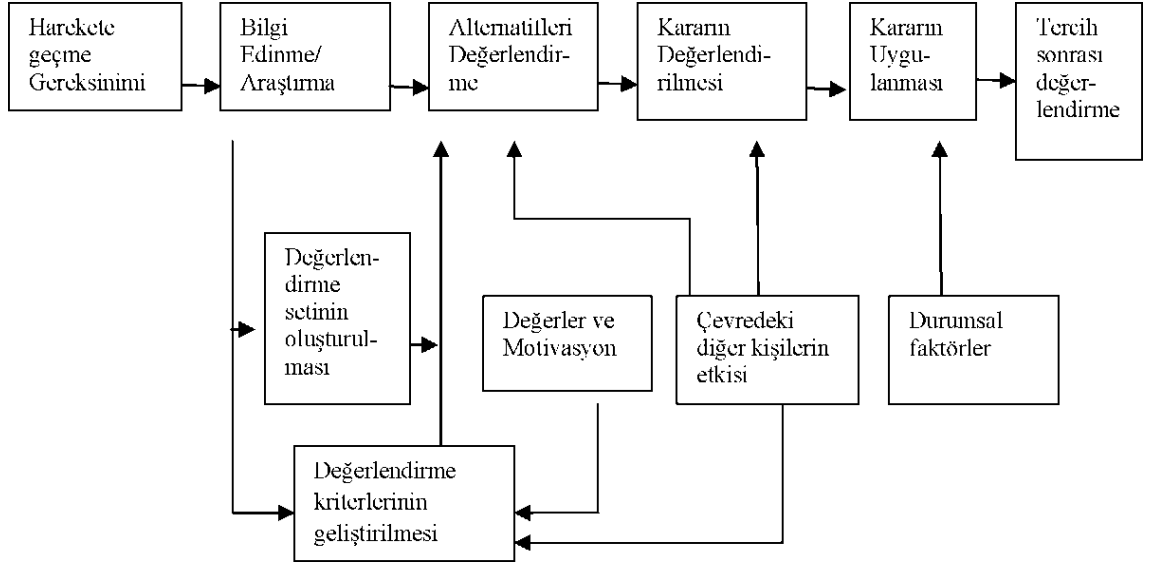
Harekete geçme Gereksinimi

Bilgi Edinme/ Araştırma

Alternatifleri Değerlendirme

Kararın Değerlendirilmesi

Kararın Uygulanması

Tercih sonrası değerlendirme

Değerlendirme setinin oluşturulması

Değerler ve Motivasyon

Çevredeki diğer kişilerin etkisi

Durumsal faktörler

Değerlendirme kriterlerinin geliştirilmesi